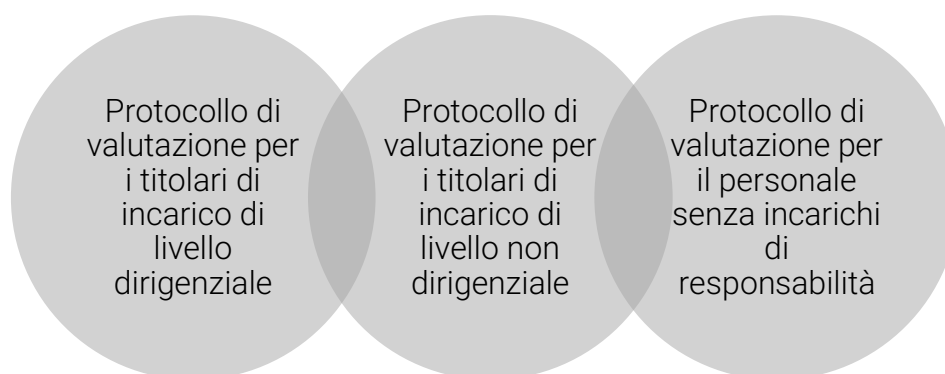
Protocollo di valutazione per i titolari di incarico di livello dirigenziale

Protocollo di valutazione per i titolari di incarico di livello non dirigenziale

Protocollo di valutazione per il personale senza incarichi di responsabilità